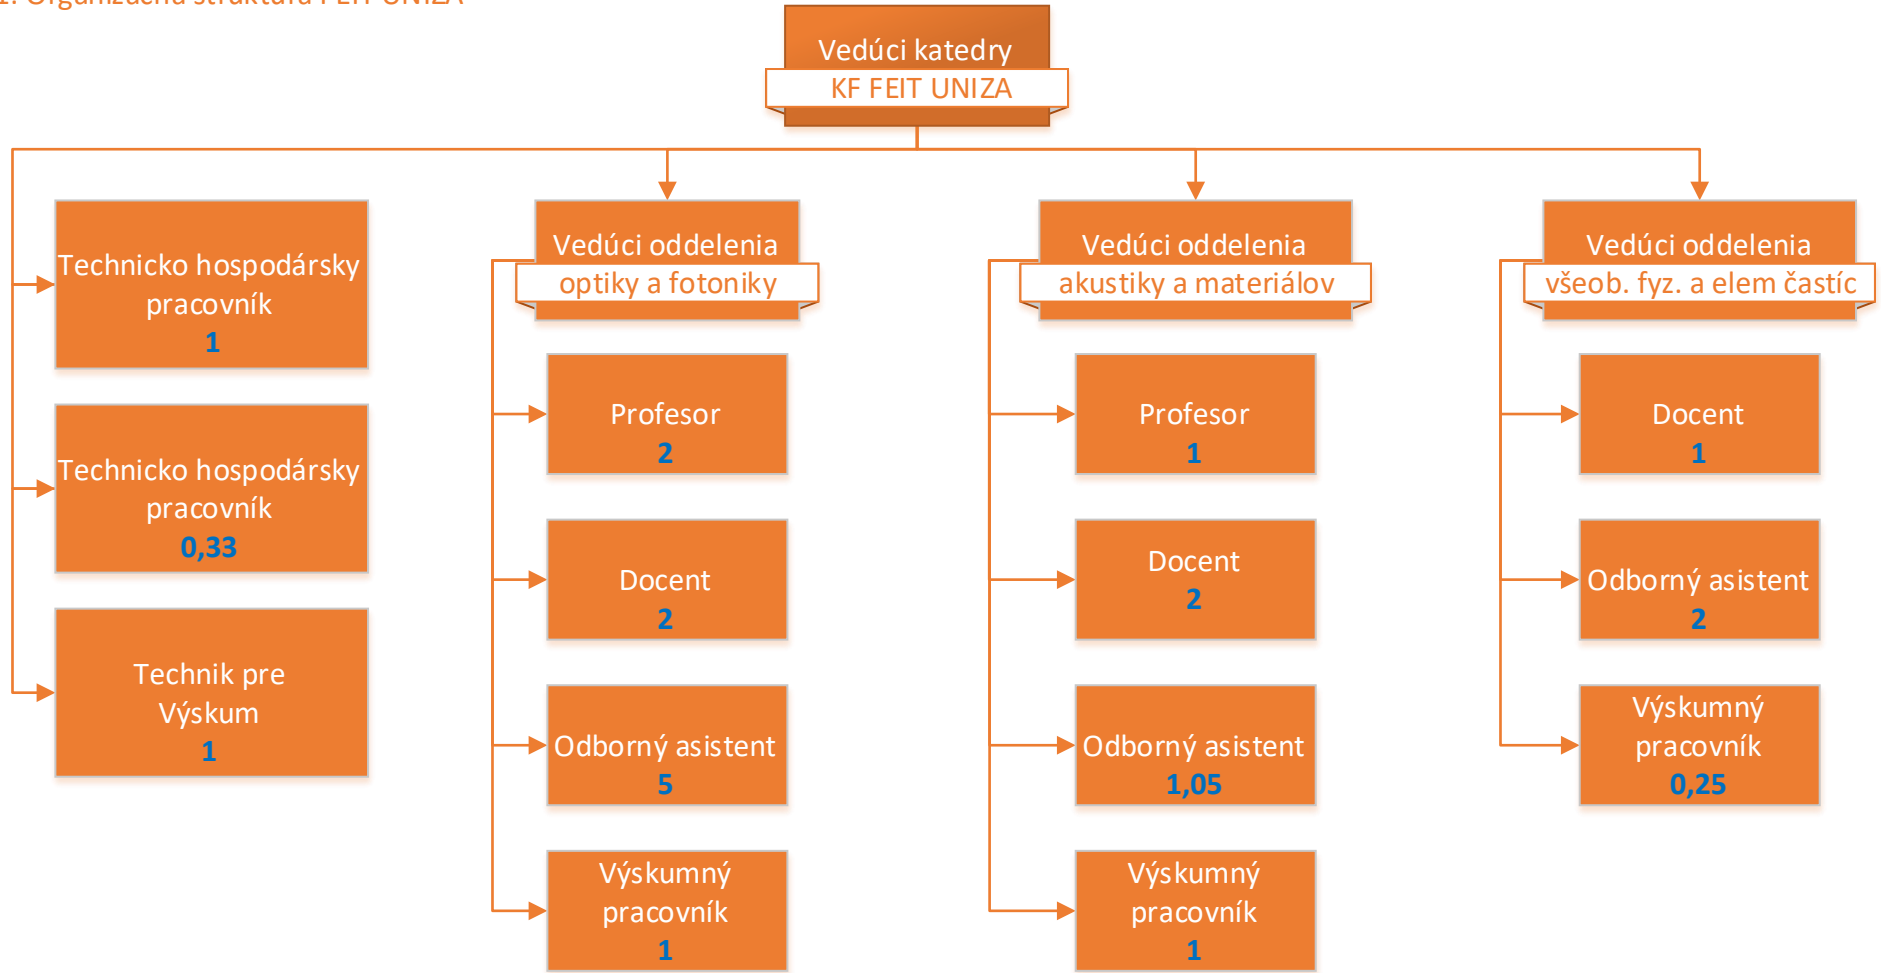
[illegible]

Vedúci katedry
KF FEIT UNIZA

Technicko hospodársky pracovník
1

Technicko hospodársky pracovník
0,33

Technik pre Výskum
1

Vedúci oddelenia
optiky a fotoniky

Profesor
2

Docent
2

Odborný asistent
5

Výskumný pracovník
1

Vedúci oddelenia
akustiky a materiálov

Profesor
1

Docent
2

Odborný asistent
1,05

Výskumný pracovník
1

Vedúci oddelenia
všeob. fyz. a elem častíc

Docent
1

Odborný asistent
2

Výskumný pracovník
0,25